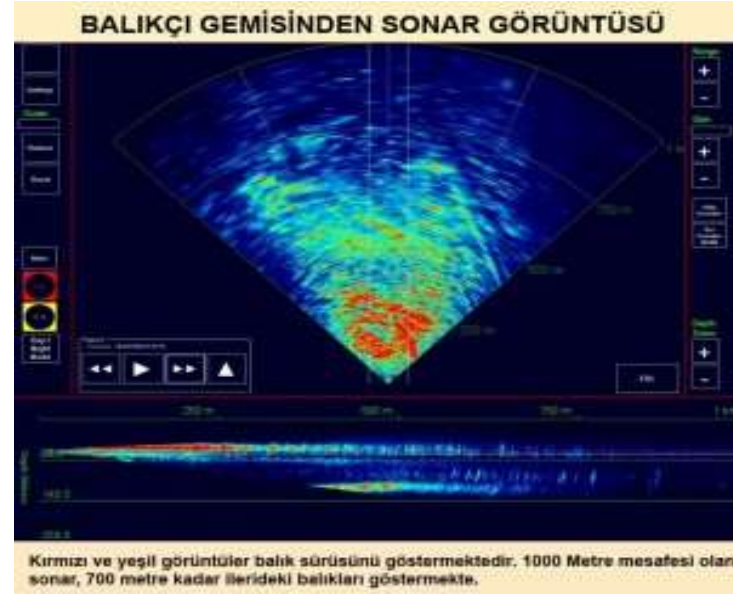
BALIKÇI GEMİSİNDEN SONAR GÖRÜNTÜSÜ

Range
+
−
Gain
+
−
Depth
+
−

Settings
Stabilize
Record
Menu
Day / Night Mode

250 m
500 m
750 m

Kırmızı ve yeşil görüntüler balık sürüsünü göstermektedir. 1000 Metre mesafesi olan sonar, 700 metre kadar ilerideki balıkları göstermekte.